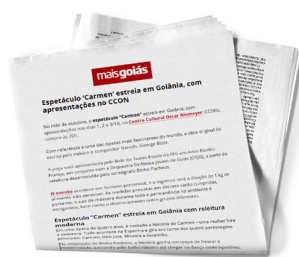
maisgoiás

Espetáculo 'Carmen' estreia em Goiânia, com apresentações no CCON

No mês de outubro, o espetáculo "Carmen" estreia em Goiânia, com apresentações nos dias 1, 2 e 3/10, no Centro Cultural Oscar Niemeyer (CCON), sempre às 20h.

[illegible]

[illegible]

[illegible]

Espetáculo "Carmen" estreia em Goiânia com releitura moderna

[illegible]